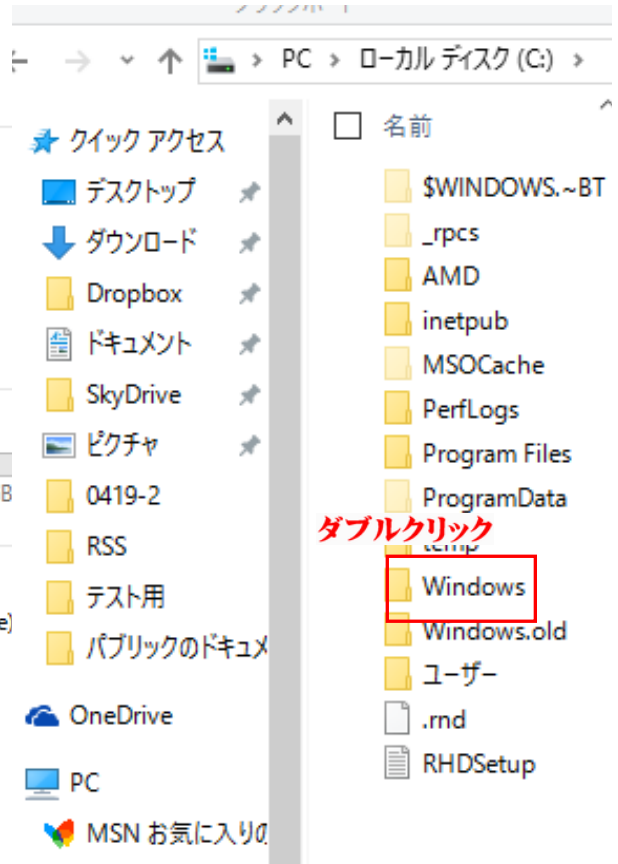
PC > ローカル ディスク (C:) >

クイック アクセス
デスクトップ
ダウンロード
Dropbox
ドキュメント
SkyDrive
ピクチャ
0419-2
RSS
テスト用
パブリックのドキュメ
OneDrive
PC
MSN お気に入りの

名前
$WINDOWS.~BT
_rpcs
AMD
inetpub
MSOCache
PerfLogs
Program Files
ProgramData
temp
ダブルクリック
Windows
Windows.old
ユーザー
.rnd
RHDSetup